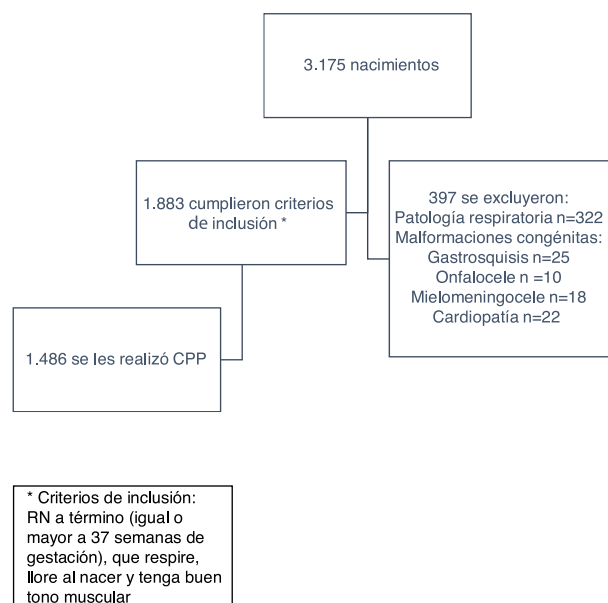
3.175 nacimientos

1.883 cumplieron criterios de inclusión *

397 se excluyeron:
Patología respiratoria n=322
Malformaciones congénitas:
Gastrosquisis n=25
Onfalocele n =10
Mielomeningocele n=18
Cardiopatía n=22

1.486 se les realizó CPP

* Criterios de inclusión: RN a término (igual o mayor a 37 semanas de gestación), que respire, llore al nacer y tenga buen tono muscular